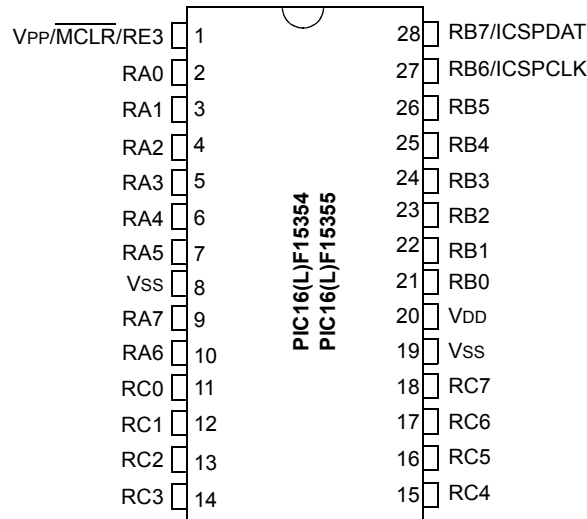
VPP/$\overline{MCLR}$/RE3 1
RA0 2
RA1 3
RA2 4
RA3 5
RA4 6
RA5 7
VSS 8
RA7 9
RA6 10
RC0 11
RC1 12
RC2 13
RC3 14

PIC16(L)F15354
PIC16(L)F15355

28 RB7/ICSPDAT
27 RB6/ICSPCLK
26 RB5
25 RB4
24 RB3
23 RB2
22 RB1
21 RB0
20 VDD
19 VSS
18 RC7
17 RC6
16 RC5
15 RC4